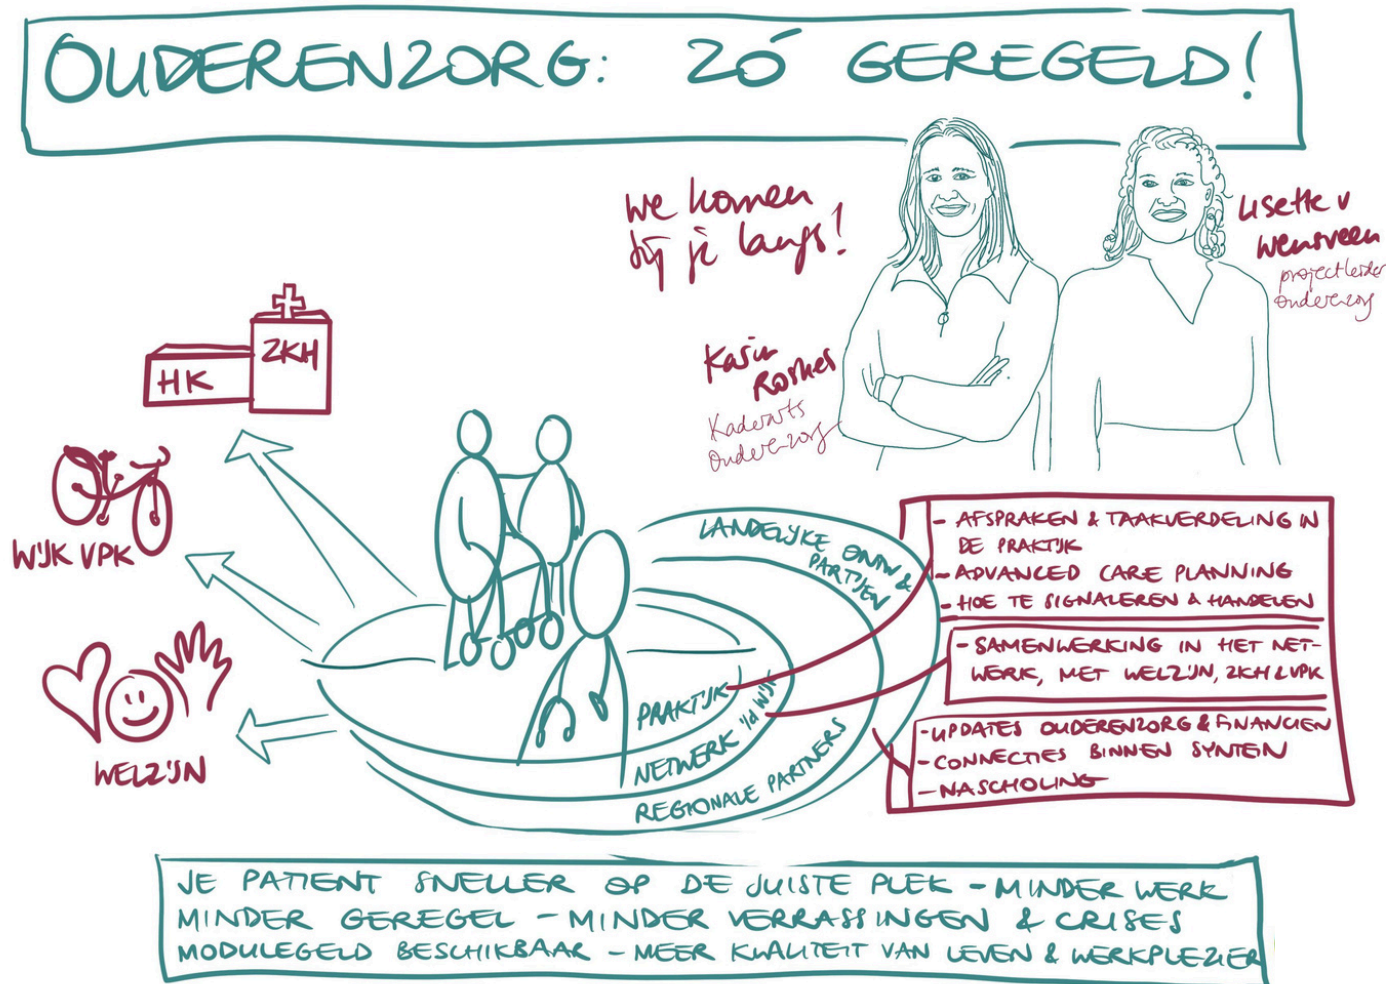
OUDERENZORG: ZÓ GEREGELD!

We komen bij je langs!

Lisette v Wensveen
projectleider Ouderenzorg

Karin Rorkes
Kaderarts Ouderenzorg

ZKH

HK

WIJK VPK

WELZIJN

LANDELIJKE ONTW & PARTIJEN

PRAKTIJK

NETWERK 'ID WIJK

REGIONALE PARTNERS

- AFSPRAKEN & TAAKVERDELING IN DE PRAKTIJK
- ADVANCED CARE PLANNING
- HOE TE SIGNALEREN & HANDELEN

- SAMENWERKING IN HET NETWERK, MET WELZIJN, ZKH & VPK

- UPDATES OUDERENZORG & FINANCIEN
- CONNECTIES BINNEN SYNTEIN
- NASCHOLING

JE PATIENT SNELLER OP DE JUISTE PLEK - MINDER WERK
MINDER GEREGEL - MINDER VERRASSINGEN & CRISES
MODULEGELD BESCHIKBAAR - MEER KWALITEIT VAN LEVEN & WERKPLEZIER